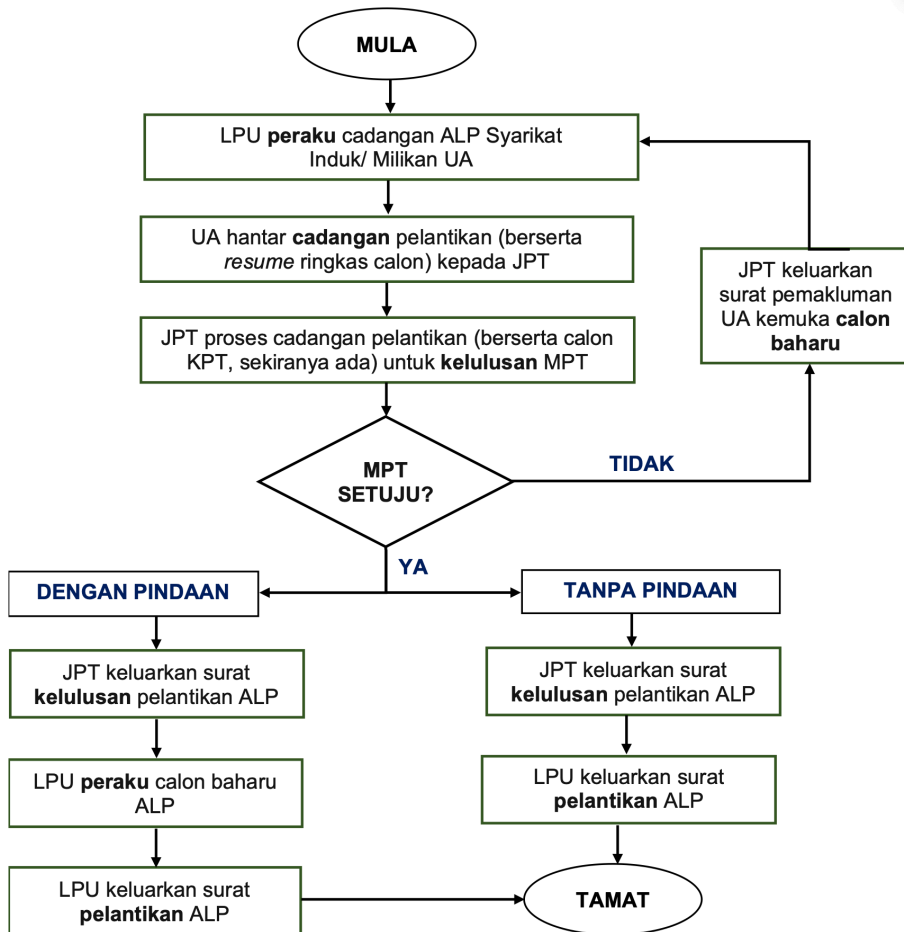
MULA

LPU **peraku** cadangan ALP Syarikat Induk/ Milikan UA

UA hantar **cadangan** pelantikan (berserta *resume* ringkas calon) kepada JPT

JPT proses cadangan pelantikan (berserta calon KPT, sekiranya ada) untuk **kelulusan** MPT

MPT SETUJU?

TIDAK

JPT keluarkan surat pemakluman UA kemuka **calon baharu**

YA

DENGAN PINDAAN

JPT keluarkan surat **kelulusan** pelantikan ALP

LPU **peraku** calon baharu ALP

LPU keluarkan surat **pelantikan** ALP

TANPA PINDAAN

JPT keluarkan surat **kelulusan** pelantikan ALP

LPU keluarkan surat **pelantikan** ALP

TAMAT